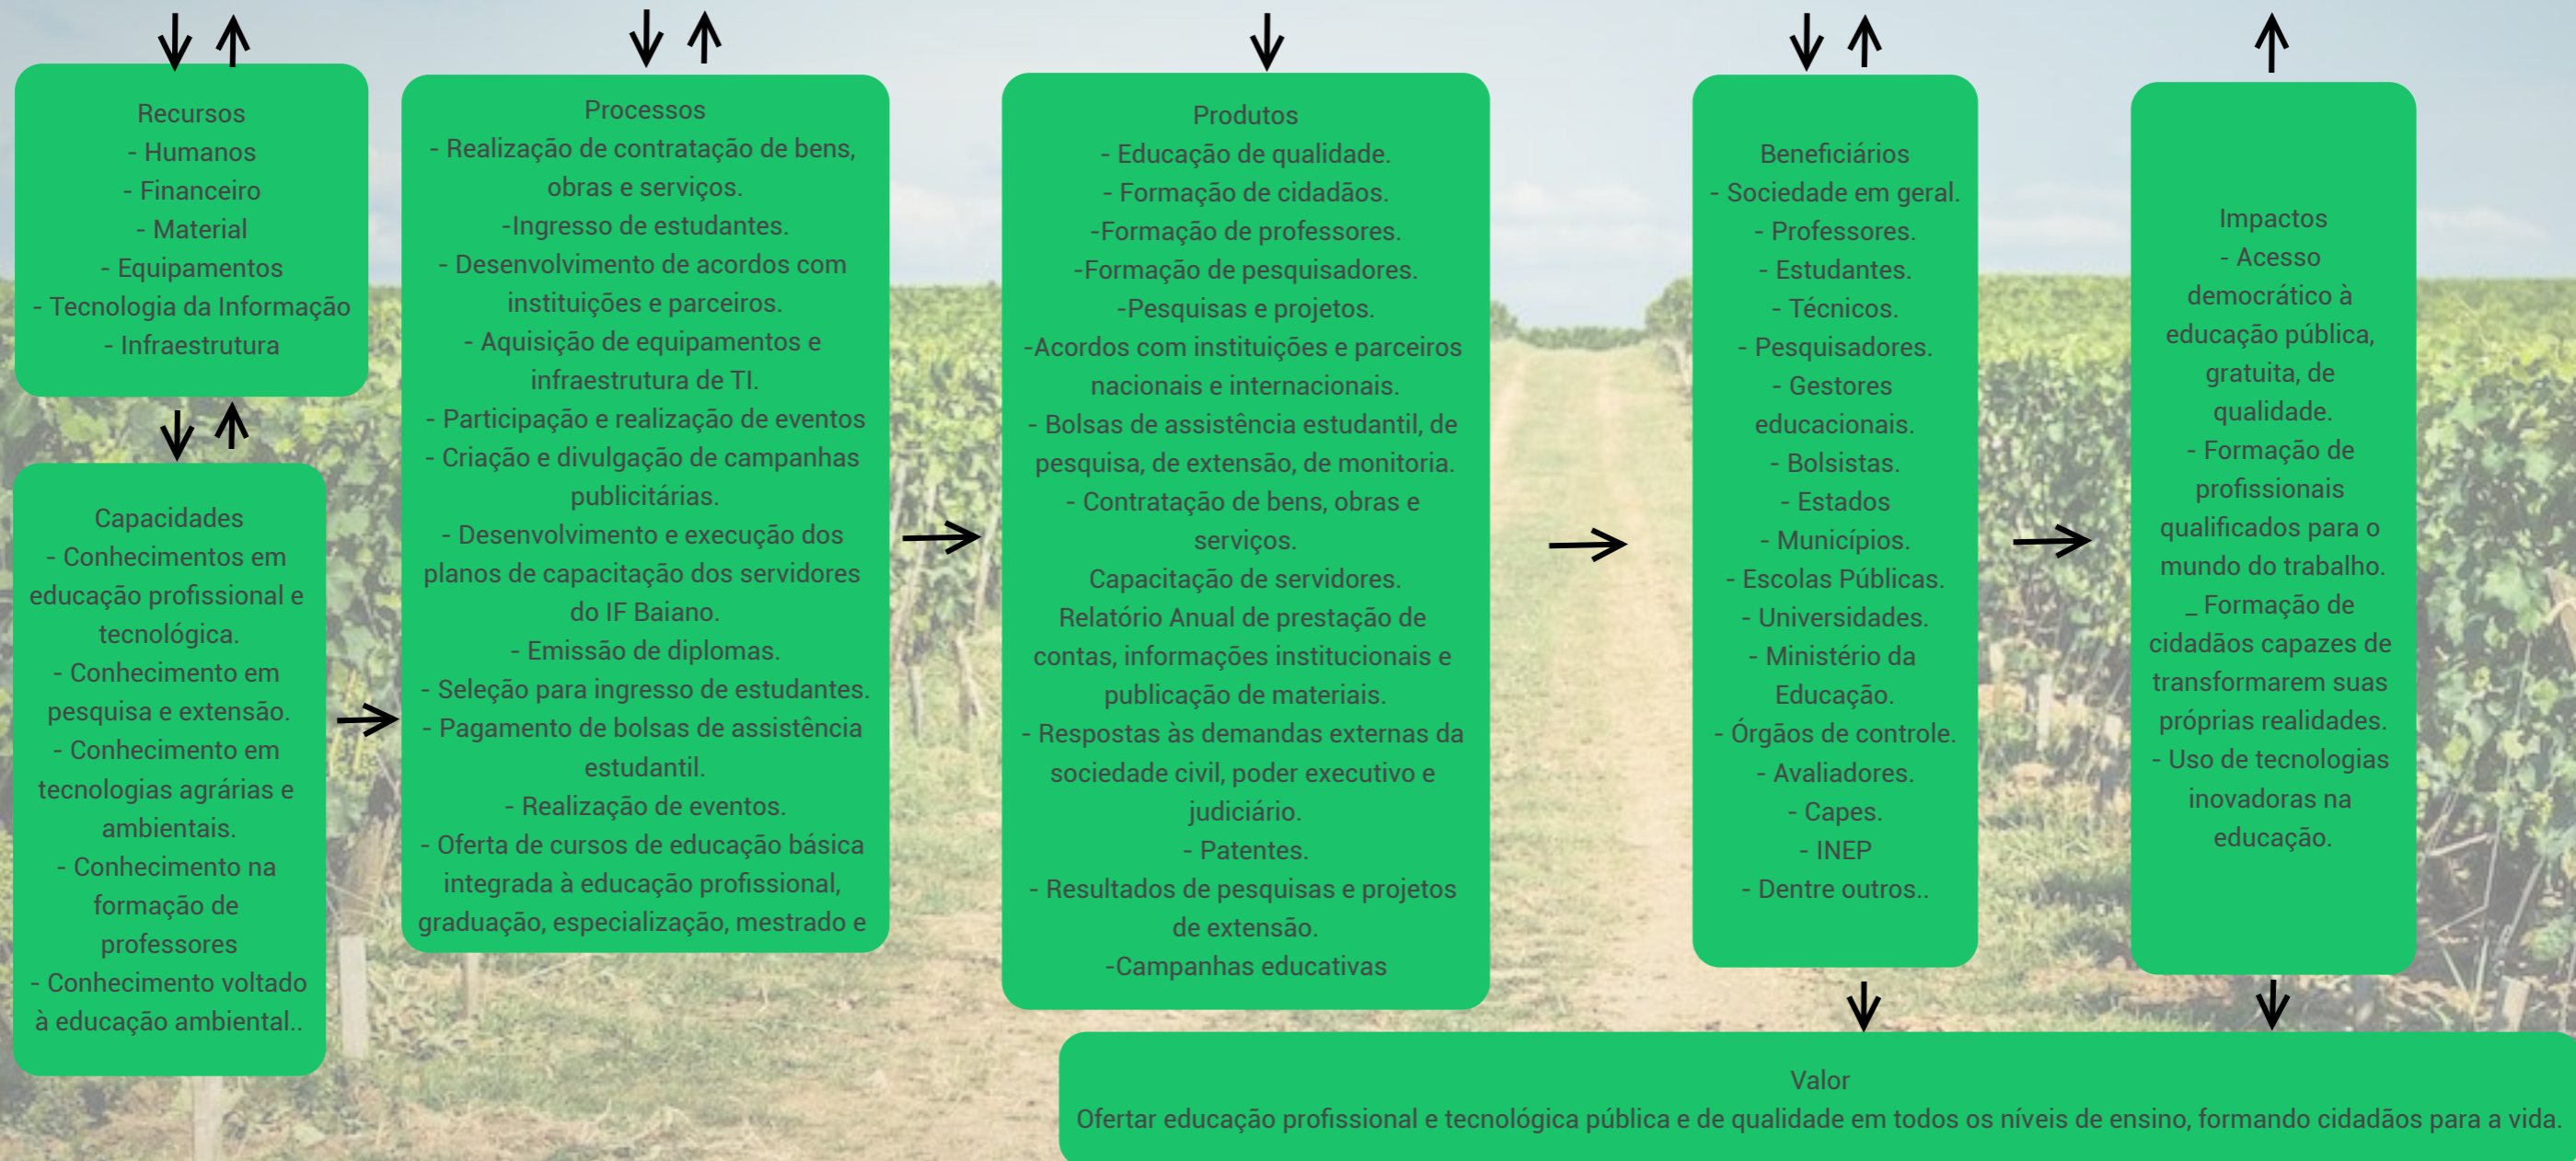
Recursos
- Humanos
- Financeiro
- Material
- Equipamentos
- Tecnologia da Informação
- Infraestrutura

Capacidades
- Conhecimentos em educação profissional e tecnológica.
- Conhecimento em pesquisa e extensão.
- Conhecimento em tecnologias agrárias e ambientais.
- Conhecimento na formação de professores
- Conhecimento voltado à educação ambiental..

Processos
- Realização de contratação de bens, obras e serviços.
-Ingresso de estudantes.
- Desenvolvimento de acordos com instituições e parceiros.
- Aquisição de equipamentos e infraestrutura de TI.
- Participação e realização de eventos
- Criação e divulgação de campanhas publicitárias.
- Desenvolvimento e execução dos planos de capacitação dos servidores do IF Baiano.
- Emissão de diplomas.
- Seleção para ingresso de estudantes.
- Pagamento de bolsas de assistência estudantil.
- Realização de eventos.
- Oferta de cursos de educação básica integrada à educação profissional, graduação, especialização, mestrado e

Produtos
- Educação de qualidade.
- Formação de cidadãos.
-Formação de professores.
-Formação de pesquisadores.
-Pesquisas e projetos.
-Acordos com instituições e parceiros nacionais e internacionais.
- Bolsas de assistência estudantil, de pesquisa, de extensão, de monitoria.
- Contratação de bens, obras e serviços.
Capacitação de servidores.
Relatório Anual de prestação de contas, informações institucionais e publicação de materiais.
- Respostas às demandas externas da sociedade civil, poder executivo e judiciário.
- Patentes.
- Resultados de pesquisas e projetos de extensão.
-Campanhas educativas

Beneficiários
- Sociedade em geral.
- Professores.
- Estudantes.
- Técnicos.
- Pesquisadores.
- Gestores educacionais.
- Bolsistas.
- Estados
- Municípios.
- Escolas Públicas.
- Universidades.
- Ministério da Educação.
- Órgãos de controle.
- Avaliadores.
- Capes.
- INEP
- Dentre outros..

Impactos
- Acesso democrático à educação pública, gratuita, de qualidade.
- Formação de profissionais qualificados para o mundo do trabalho.
_ Formação de cidadãos capazes de transformarem suas próprias realidades.
- Uso de tecnologias inovadoras na educação.

Valor
Ofertar educação profissional e tecnológica pública e de qualidade em todos os níveis de ensino, formando cidadãos para a vida.